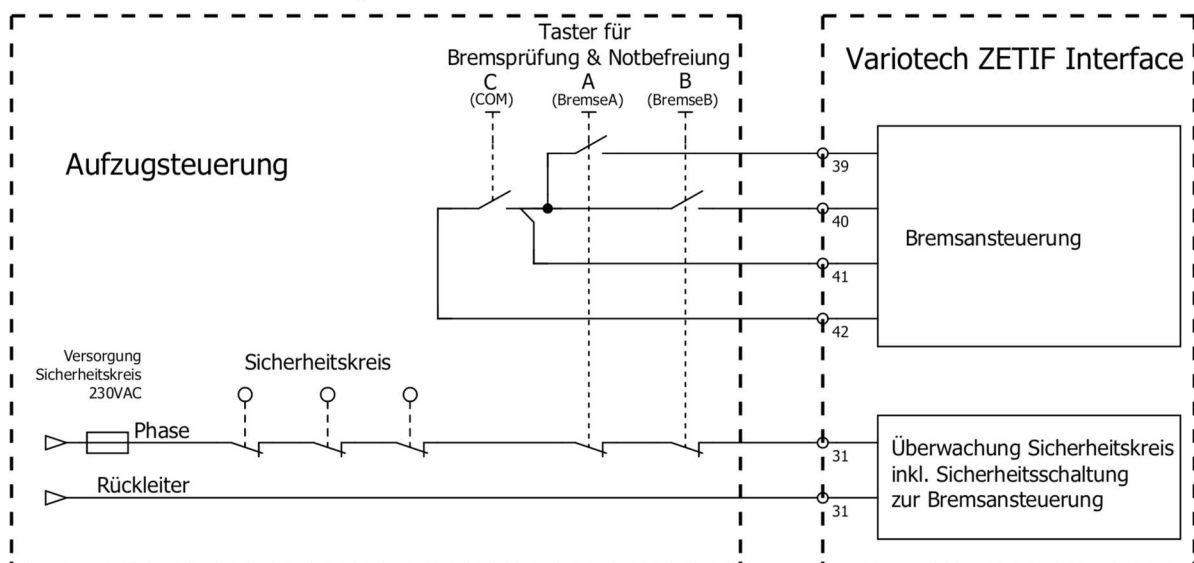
Taster für
Bremsprüfung & Notbefreiung

C
(COM)

A
(BremseA)

B
(BremseB)

Variotech ZETIF Interface

Aufzugsteuerung

39

40

41

42

Bremsansteuerung

Versorgung
Sicherheitskreis
230VAC

Sicherheitskreis

Phase

Rückleiter

31

31

Überwachung Sicherheitskreis
inkl. Sicherheitsschaltung
zur Bremsansteuerung